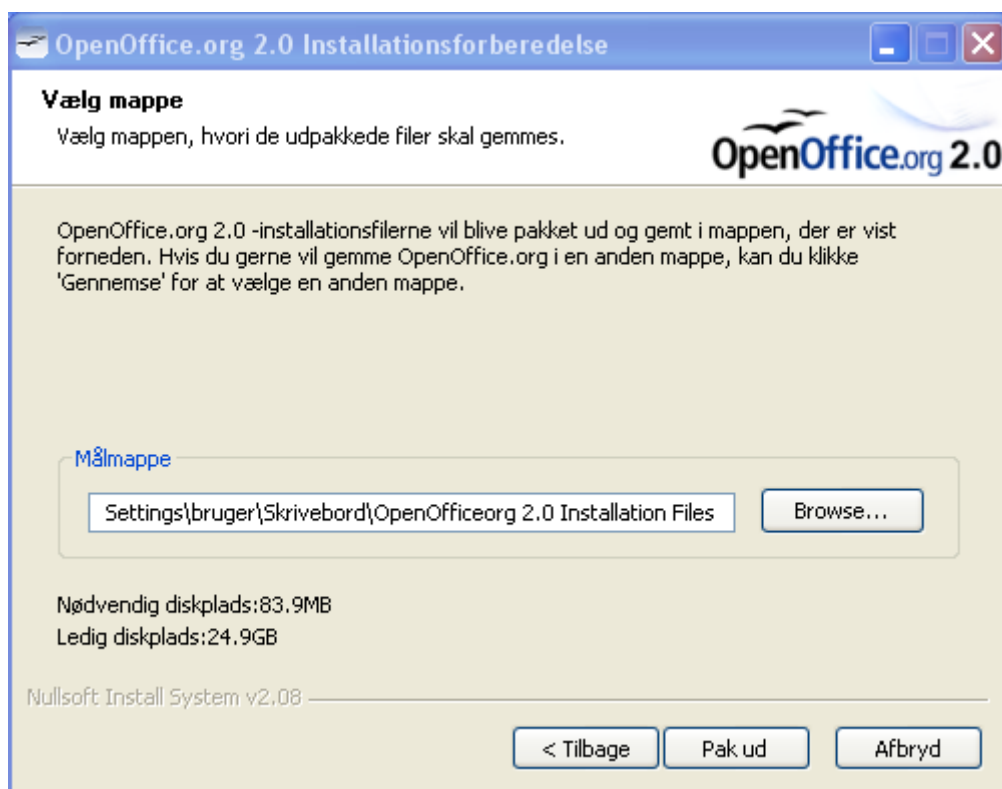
OpenOffice.org 2.0 Installationsforberedelse

Vælg mappe
Vælg mappen, hvori de udpakkede filer skal gemmes.

OpenOffice.org 2.0

OpenOffice.org 2.0 -installationsfilerne vil blive pakket ud og gemt i mappen, der er vist forneden. Hvis du gerne vil gemme OpenOffice.org i en anden mappe, kan du klikke 'Gennemse' for at vælge en anden mappe.

Målmappe

Settings\bruger\Skrivebord\OpenOfficeorg 2.0 Installation Files

Browse...

Nødvendig diskplads:83.9MB
Ledig diskplads:24.9GB

Nullsoft Install System v2.08

< Tilbage
Pak ud
Afbryd